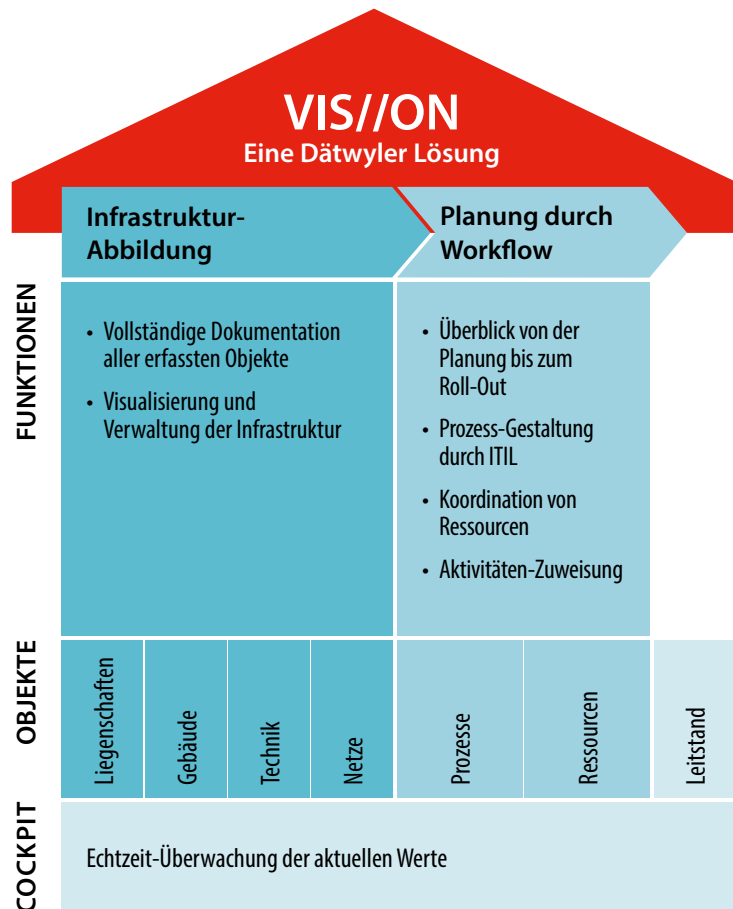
VIS//ON
Eine Dätwyler Lösung

Infrastruktur-Abbildung

Planung durch Workflow

FUNKTIONEN

• Vollständige Dokumentation aller erfassten Objekte
• Visualisierung und Verwaltung der Infrastruktur

• Überblick von der Planung bis zum Roll-Out
• Prozess-Gestaltung durch ITIL
• Koordination von Ressourcen
• Aktivitäten-Zuweisung

OBJEKTE

Liegenschaften
Gebäude
Technik
Netze
Prozesse
Ressourcen
Leitstand

COCKPIT

Echtzeit-Überwachung der aktuellen Werte